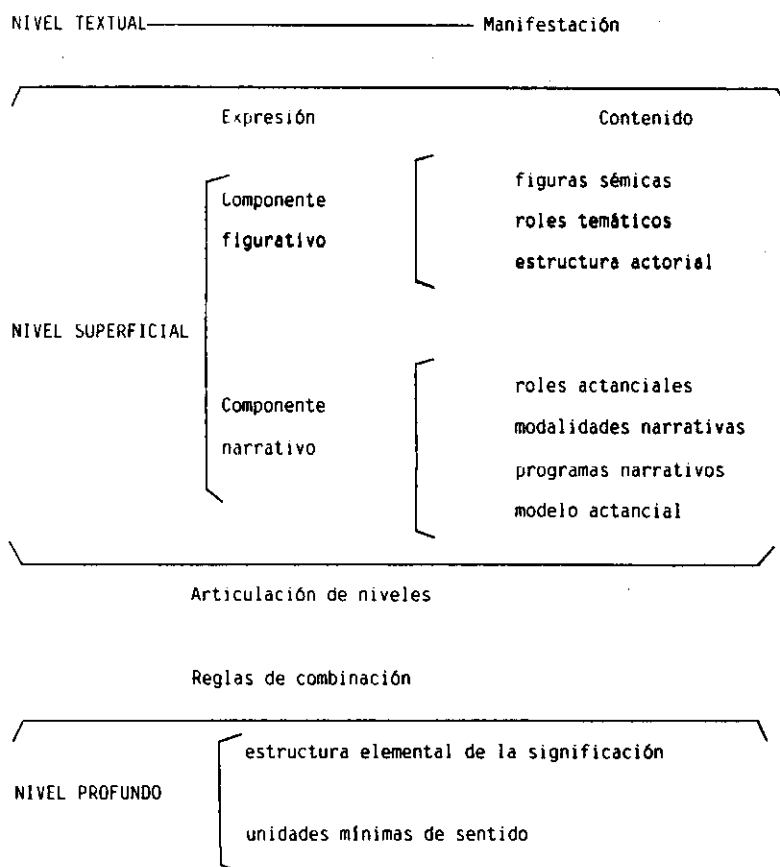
NIVEL TEXTUAL——————— Manifestación

Expresión

Contenido

Componente figurativo

figuras sémicas
roles temáticos
estructura actorial

NIVEL SUPERFICIAL

Componente narrativo

roles actanciales
modalidades narrativas
programas narrativos
modelo actancial

Articulación de niveles

Reglas de combinación

NIVEL PROFUNDO

estructura elemental de la significación

unidades mínimas de sentido